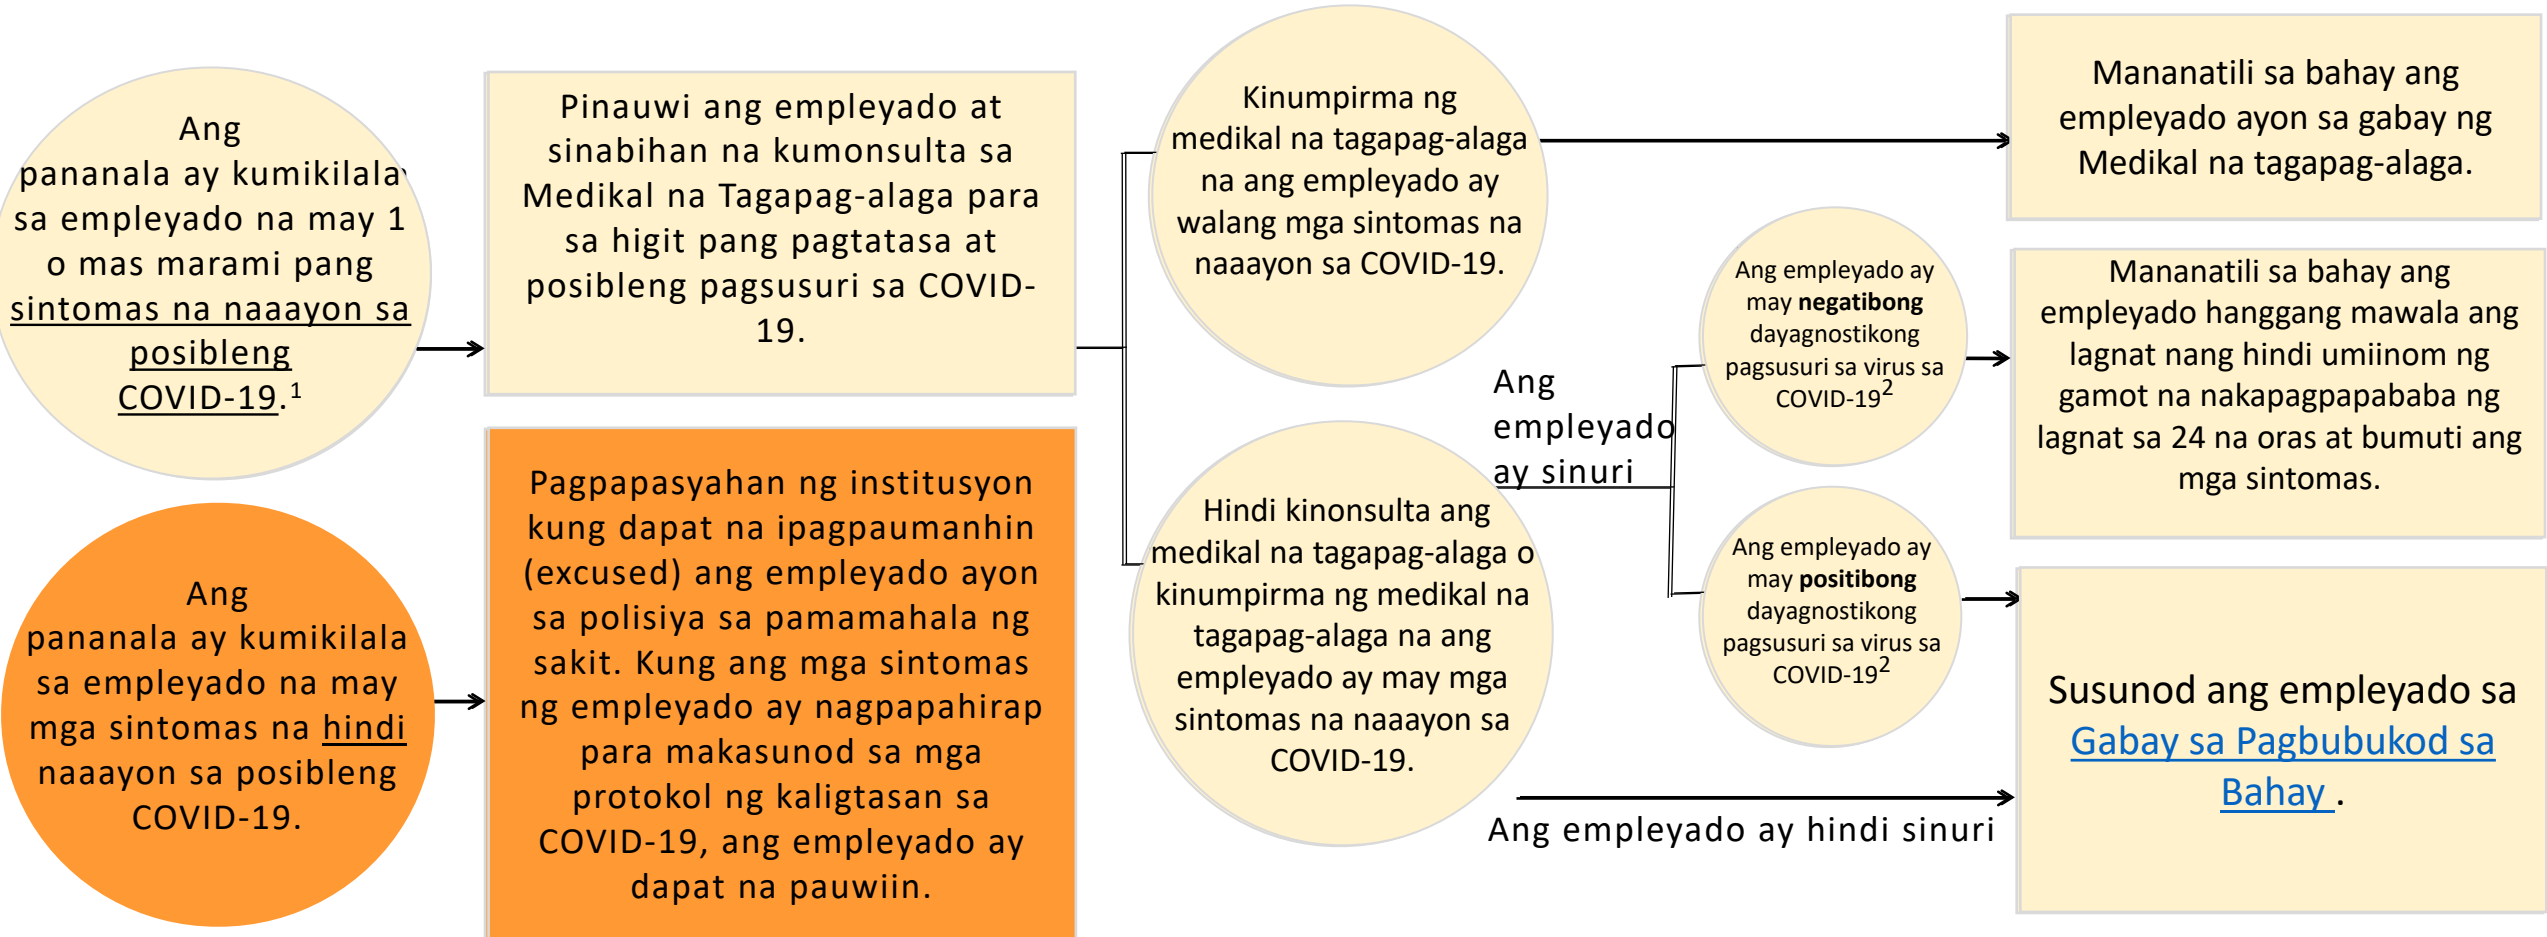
Ang pananala ay kumikilala sa empleyado na may 1 o mas marami pang sintomas na naaayon sa posibleng COVID-19.$^1$

Pinauwi ang empleyado at sinabihan na kumonsulta sa Medikal na Tagapag-alaga para sa higit pang pagtatasa at posibleng pagsusuri sa COVID-19.

Kinumpirma ng medikal na tagapag-alaga na ang empleyado ay walang mga sintomas na naaayon sa COVID-19.

Mananatili sa bahay ang empleyado ayon sa gabay ng Medikal na tagapag-alaga.

Ang empleyado ay may **negatibong** dayagnostikong pagsusuri sa virus sa COVID-19$^2$

Mananatili sa bahay ang empleyado hanggang mawala ang lagnat nang hindi umiinom ng gamot na nakapagpapababa ng lagnat sa 24 na oras at bumuti ang mga sintomas.

Ang empleyado ay sinuri

Ang pananala ay kumikilala sa empleyado na may mga sintomas na hindi naaayon sa posibleng COVID-19.

Pagpapasyahan ng institusyon kung dapat na ipagpaumanhin (excused) ang empleyado ayon sa polisiya sa pamamahala ng sakit. Kung ang mga sintomas ng empleyado ay nagpapahirap para makasunod sa mga protokol ng kaligtasan sa COVID-19, ang empleyado ay dapat na pauwiin.

Hindi kinonsulta ang medikal na tagapag-alaga o kinumpirma ng medikal na tagapag-alaga na ang empleyado ay may mga sintomas na naaayon sa COVID-19.

Ang empleyado ay may **positibong** dayagnostikong pagsusuri sa virus sa COVID-19$^2$

Susunod ang empleyado sa Gabay sa Pagbubukod sa Bahay .

Ang empleyado ay hindi sinuri